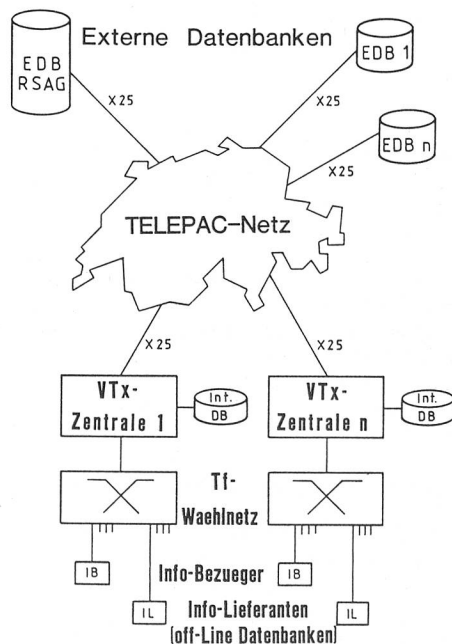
EDB RSAG

Externe Datenbanken

EDB 1

X25

X25

EDB n

X25

TELEPAC-Netz

X25

X25

VTx-Zentrale 1

Int. DB

VTx-Zentrale n

Int. DB

Tf-Waehlnetz

IB

Info-Bezueger

IB

IL

Info-Lieferanten (off-Line Datenbanken)

IL